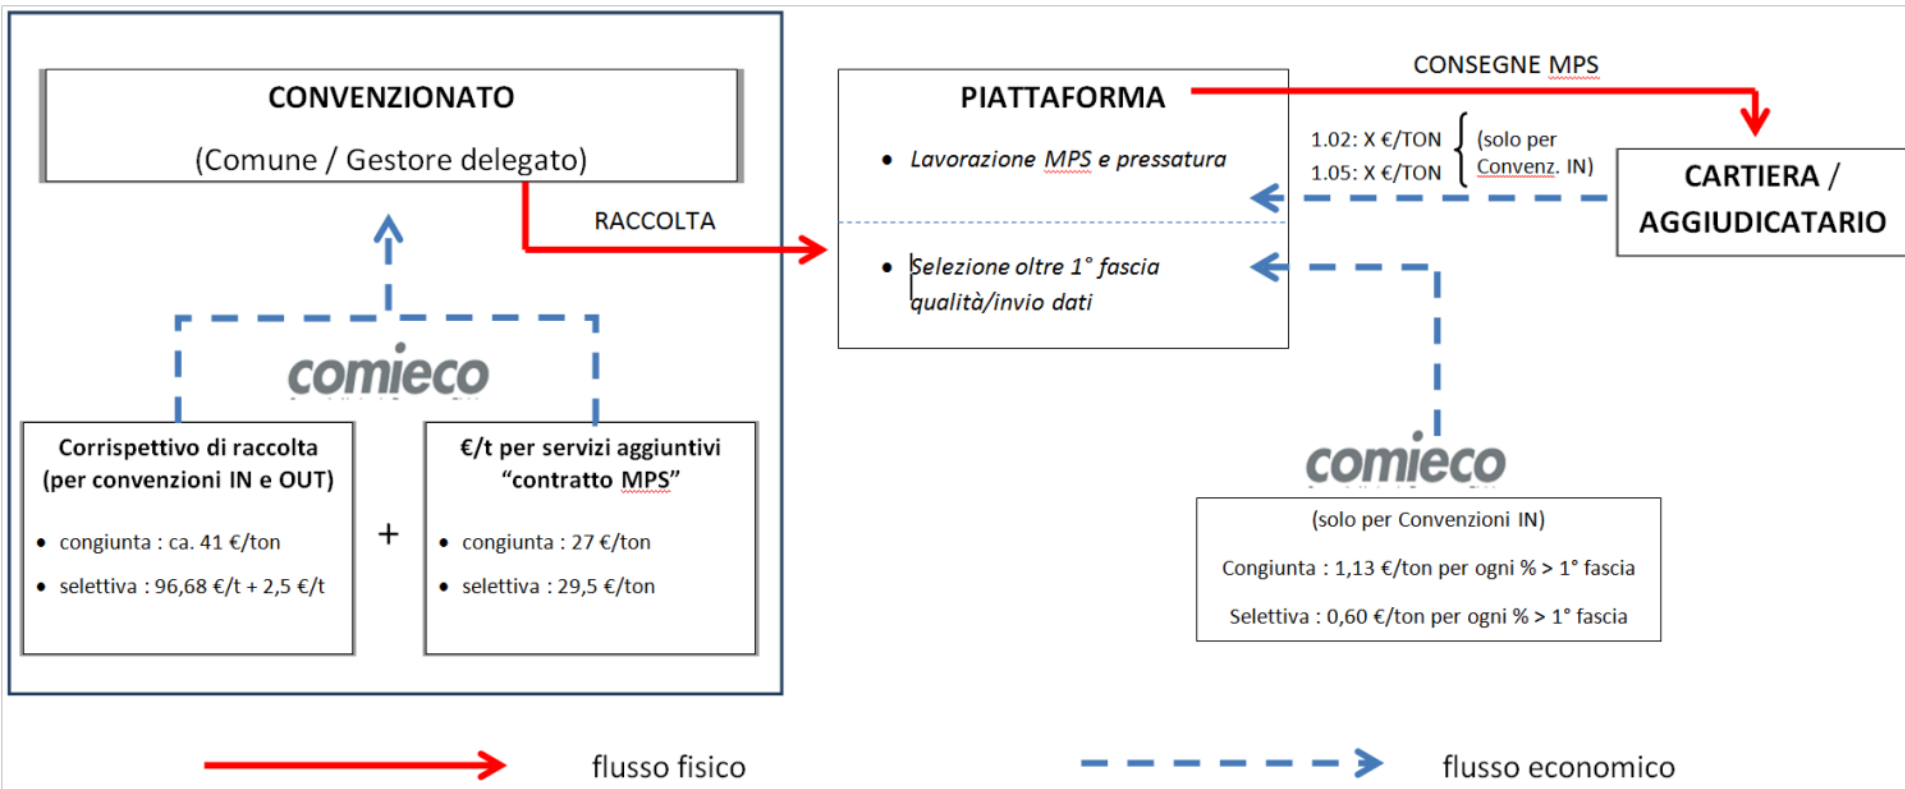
CONVENZIONATO

(Comune / Gestore delegato)

RACCOLTA

comieco

Corrispettivo di raccolta (per convenzioni IN e OUT)

- congiunta : ca. 41 €/ton
- selettiva : 96,68 €/t + 2,5 €/t

+

€/t per servizi aggiuntivi "contratto MPS"

- congiunta : 27 €/ton
- selettiva : 29,5 €/ton

PIATTAFORMA

- Lavorazione MPS e pressatura

- Selezione oltre 1° fascia qualità/invio dati

CONSEGNE MPS

1.02: X €/TON
1.05: X €/TON
(solo per Convenz. IN)

CARTIERA / AGGIUDICATARIO

comieco

(solo per Convenzioni IN)

Congiunta : 1,13 €/ton per ogni % > 1° fascia

Selettiva : 0,60 €/ton per ogni % > 1° fascia

flusso fisico

flusso economico